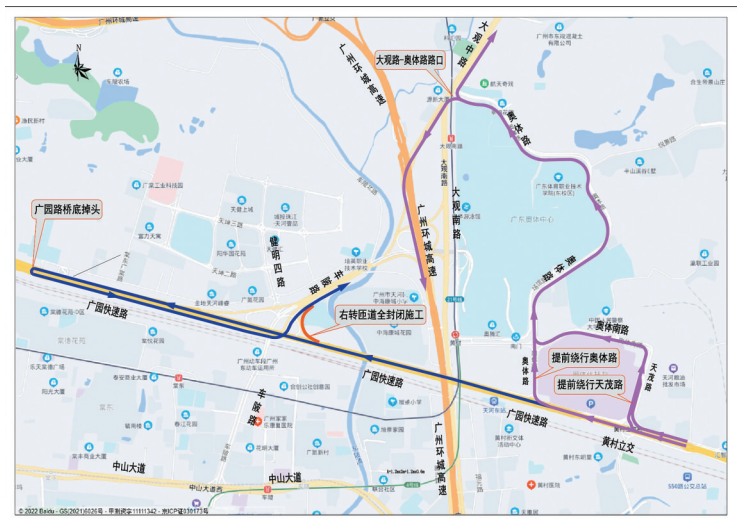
广州环城高速
大观中路
大观路-奥体路路口
奥体路
广园路桥底掉头
广州环城高速
大观南路
广州环城高速
广东奥体中心
奥体路
黄埔路
车陂路
广园快速路
右转匝道全封闭施工
奥体南路
提前绕行奥体路
提前绕行天茂路
天茂路
奥体路
广园快速路
广园快速路
黄村立交
车陂路
中山大道
中山大道
广州环城高速
© 2022 Baidu - GS(2021)6026号 - 甲测资字1111342 - 京ICP证030173号